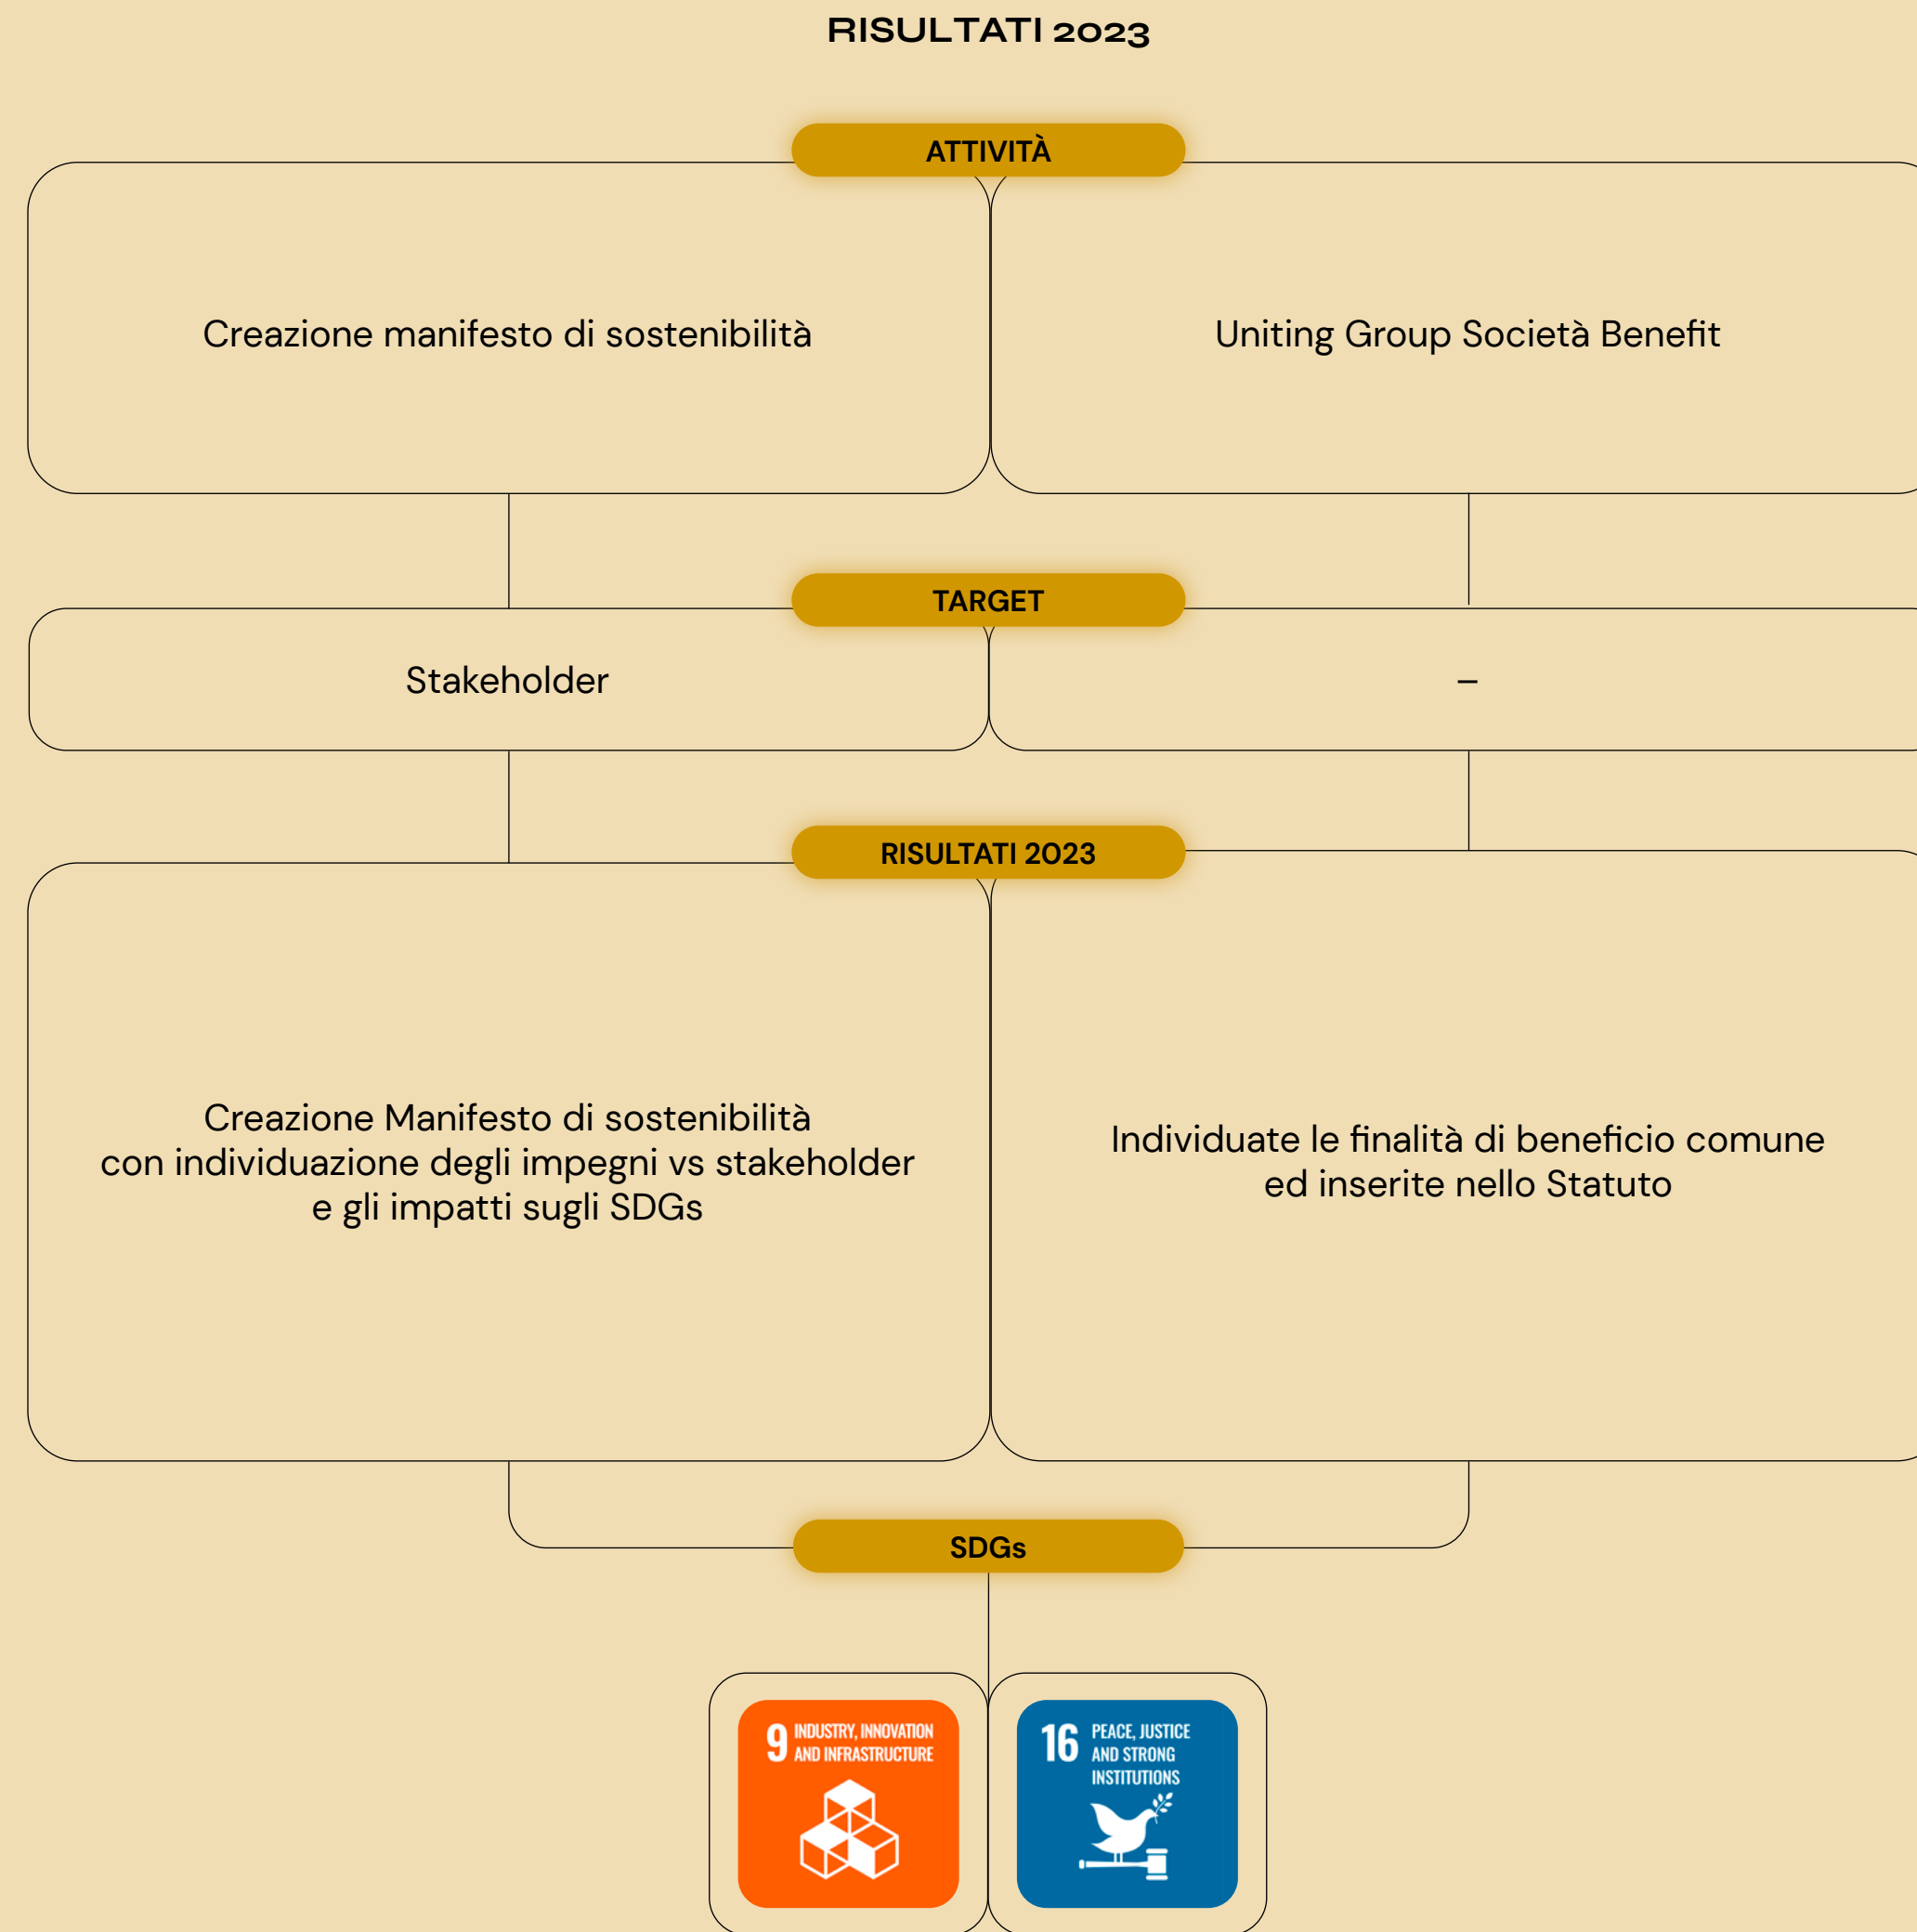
RISULTATI 2023

ATTIVITÀ

Creazione manifesto di sostenibilità

Uniting Group Società Benefit

TARGET

Stakeholder

–

RISULTATI 2023

Creazione Manifesto di sostenibilità con individuazione degli impegni vs stakeholder e gli impatti sugli SDGs

Individuate le finalità di beneficio comune ed inserite nello Statuto

SDGs

9 INDUSTRY, INNOVATION AND INFRASTRUCTURE

16 PEACE, JUSTICE AND STRONG INSTITUTIONS